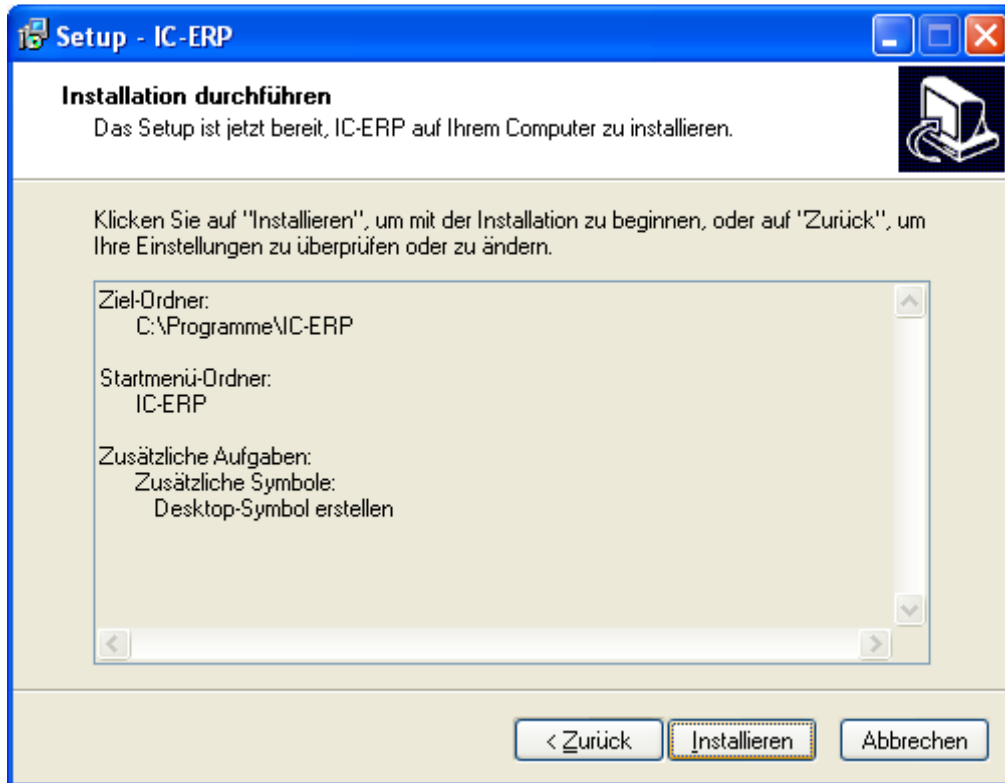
Setup - IC-ERP

Installation durchführen
Das Setup ist jetzt bereit, IC-ERP auf Ihrem Computer zu installieren.

Klicken Sie auf "Installieren", um mit der Installation zu beginnen, oder auf "Zurück", um Ihre Einstellungen zu überprüfen oder zu ändern.

Ziel-Ordner:
C:\Programme\IC-ERP

Startmenü-Ordner:
IC-ERP

Zusätzliche Aufgaben:
Zusätzliche Symbole:
Desktop-Symbol erstellen

< Zurück
Installieren
Abbrechen